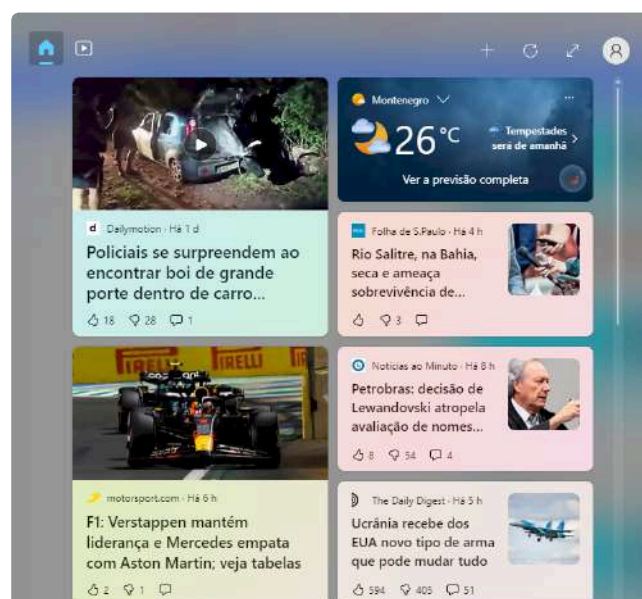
Dailymotion · Há 1 d
Policiais se surpreendem ao encontrar boi de grande porte dentro de carro...
18 28 1

Montenegro
26°C
Tempestades será de amanhã
Ver a previsão completa

Folha de S.Paulo · Há 4 h
Rio Salitre, na Bahia, seca e ameaça sobrevivência de...
3

PIRELLI PIRELLI

motorsport.com · Há 6 h
F1: Verstappen mantém liderança e Mercedes empata com Aston Martin; veja tabelas
2 1

Notícias ao Minuto · Há 8 h
Petrobras: decisão de Lewandowski atropela avaliação de nomes...
8 54 4

The Daily Digest · Há 5 h
Ucrânia recebe dos EUA novo tipo de arma que pode mudar tudo
594 405 51